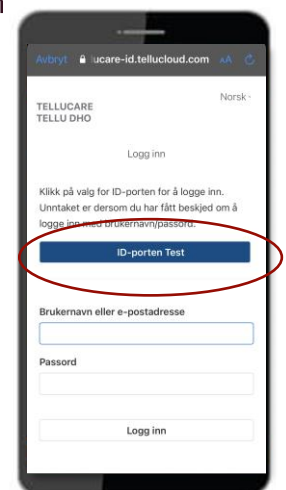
Avbryt ucare-id.tellucloud.com AA

Norsk

TELLUCARE
TELLU DHO

Logg inn

Klikk på valg for ID-porten for å logge inn. Unntaket er dersom du har fått beskjed om å logge inn med brukernavn/passord.

ID-porten Test

Brukernavn eller e-postadresse

Passord

Logg inn